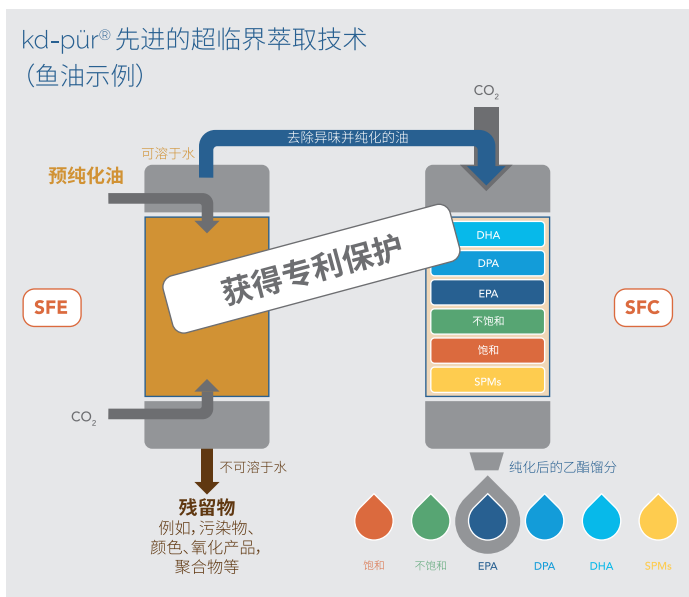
kd-pür® 先进的超临界萃取技术
（鱼油示例）

$CO_2$

去除异味并纯化的油

可溶于水

预纯化油

获得专利保护

DHA
DPA
EPA
不饱和
饱和
SPMs

SFE

SFC

$CO_2$

不可溶于水

纯化后的乙酯馏分

残留物
例如，污染物、颜色、氧化产品，聚合物等

饱和
不饱和
EPA
DPA
DHA
SPMs